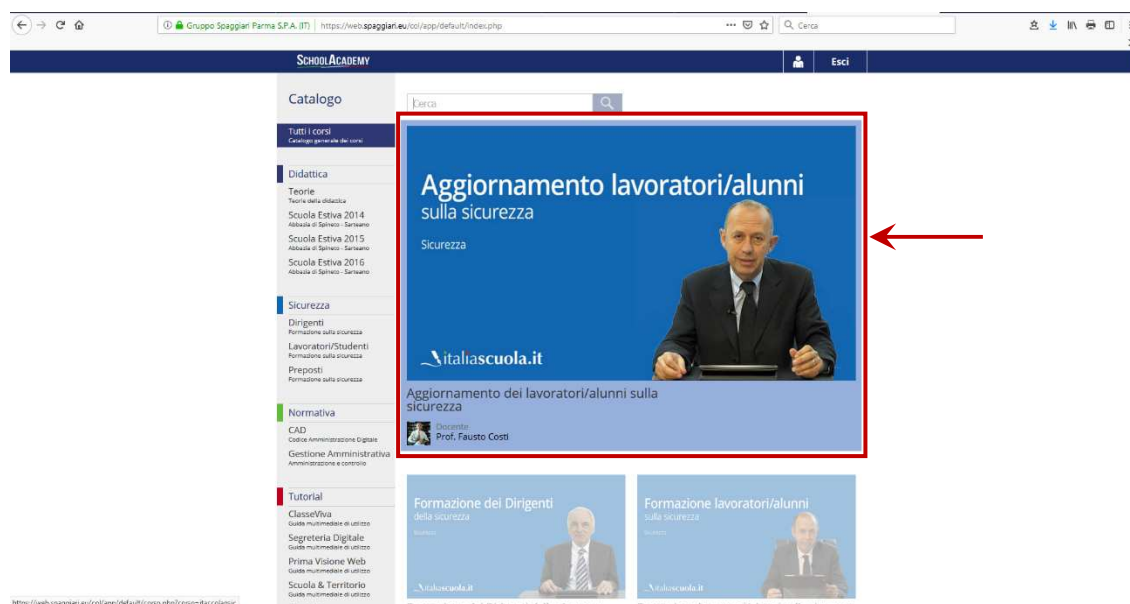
Gruppo Spaggiari Parma S.P.A. (IT) | https://web.spaggiari.eu/col/app/default/index.php

Cerca

SchoolAcademy

Esci

Catalogo

Cerca

Tutti i corsi
Catalogo generale dei corsi

Didattica
Teorie
Teorie della didattica
Scuola Estiva 2014
Abbazia di Spineto - Sarteano
Scuola Estiva 2015
Abbazia di Spineto - Sarteano
Scuola Estiva 2016
Abbazia di Spineto - Sarteano

Sicurezza
Dirigenti
Formazione sulla sicurezza
Lavoratori/Studenti
Formazione sulla sicurezza
Preposti
Formazione sulla sicurezza

Normativa
CAD
Codice Amministrazione Digitale
Gestione Amministrativa
Amministrazione e controllo

Tutorial
ClasseViva
Guida multimediale di utilizzo
Segreteria Digitale
Guida multimediale di utilizzo
Prima Visione Web
Guida multimediale di utilizzo
Scuola & Territorio
Guida multimediale di utilizzo

Aggiornamento lavoratori/alunni
sulla sicurezza
Sicurezza
italiascuola.it

Aggiornamento dei lavoratori/alunni sulla sicurezza
Docente
Prof. Fausto Costi

Formazione dei Dirigenti
della sicurezza
Sicurezza
italiascuola.it

Formazione lavoratori/alunni
sulla sicurezza
Sicurezza
italiascuola.it

https://web.spaggiari.eu/col/app/default/corso.php?corso=itacsolaesic